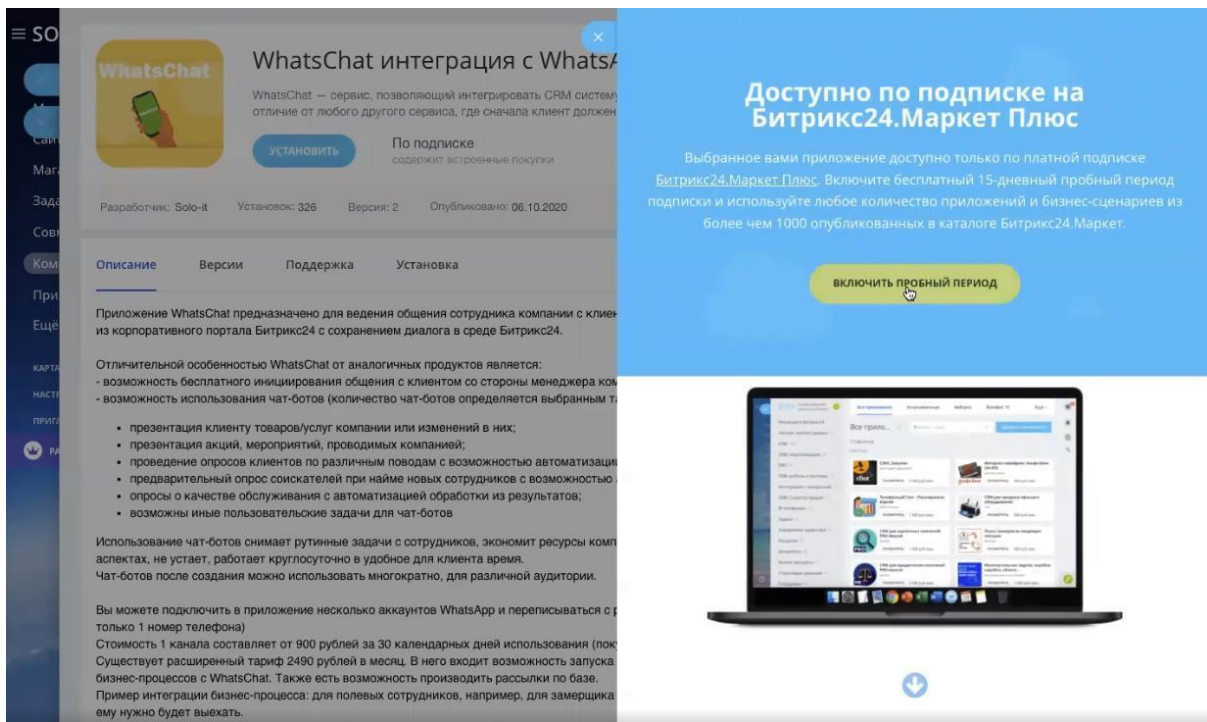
≡ SO

Саи
Мага
Зада
Совм
Ком
При
Ещё

КАРТА
НАСТ
ПРИГЛ
РА

WhatsChat

WhatsChat интеграция с WhatsA

WhatsChat — сервис, позволяющий интегрировать CRM систему
отличие от любого другого сервиса, где сначала клиент должен

УСТАНОВИТЬ

По подписке
содержит встроенные покупки

Разработчик: Solo-it Установок: 326 Версия: 2 Опубликовано: 06.10.2020

Описание Версии Поддержка Установка

Приложение WhatsChat предназначено для ведения общения сотрудника компании с клиен из корпоративного портала Битрикс24 с сохранением диалога в среде Битрикс24.

Отличительной особенностью WhatsChat от аналогичных продуктов является:
- возможность бесплатного инициирования общения с клиентом со стороны менеджера ком
- возможность использования чат-ботов (количество чат-ботов определяется выбранным та

- презентация клиенту товаров/услуг компании или изменений в них;
- презентация акций, мероприятий, проводимых компанией;
- проведение опросов клиентов по различным поводам с возможностью автоматизаци
- предварительный опрос соискателей при найме новых сотрудников с возможностью
- опросы о качестве обслуживания с автоматизацией обработки из результатов;
- возможны иные пользовательские задачи для чат-ботов

Использование чат-ботов снимает рутинные задачи с сотрудников, экономит ресурсы комп аспектах, не устает, работает круглосуточно в удобное для клиента время.
Чат-ботов после создания можно использовать многократно, для различной аудитории.

Вы можете подключить в приложение несколько аккаунтов WhatsApp и переписываться с р только 1 номер телефона)
Стоимость 1 канала составляет от 900 рублей за 30 календарных дней использования (поку
Существует расширенный тариф 2490 рублей в месяц. В него входит возможность запуска бизнес-процессов с WhatsChat. Также есть возможность производить рассылки по базе.
Пример интеграции бизнес-процесса: для полевых сотрудников, например, для замерщика ему нужно будет выехать.

×

Доступно по подписке на Битрикс24.Маркет Плюс

Выбранное вами приложение доступно только по платной подписке Битрикс24.Маркет Плюс. Включите бесплатный 15-дневный пробный период подписки и используйте любое количество приложений и бизнес-сценариев из более чем 1000 опубликованных в каталоге Битрикс24.Маркет.

ВКЛЮЧИТЬ ПРОБНЫЙ ПЕРИОД

Все прило...